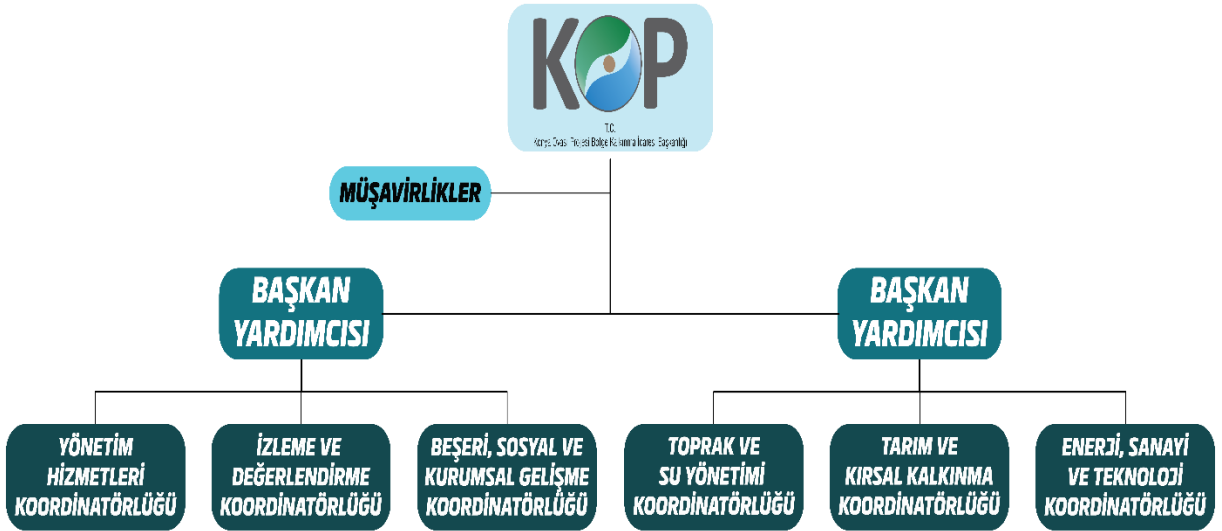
KOP

T.C.
Konya Ovası Projesi Bölge Kalkınma İdaresi Başkanlığı

MÜŞAVİRLİKLER

BAŞKAN YARDIMCISI

BAŞKAN YARDIMCISI

YÖNETİM HİZMETLERİ KOORDİNATÖRLÜĞÜ

İZLEME VE DEĞERLENDİRME KOORDİNATÖRLÜĞÜ

BEŞERİ, SOSYAL VE KURUMSAL GELİŞME KOORDİNATÖRLÜĞÜ

TOPRAK VE SU YÖNETİMİ KOORDİNATÖRLÜĞÜ

TARIM VE KIRSAL KALKINMA KOORDİNATÖRLÜĞÜ

ENERJİ, SANAYİ VE TEKNOLOJİ KOORDİNATÖRLÜĞÜ